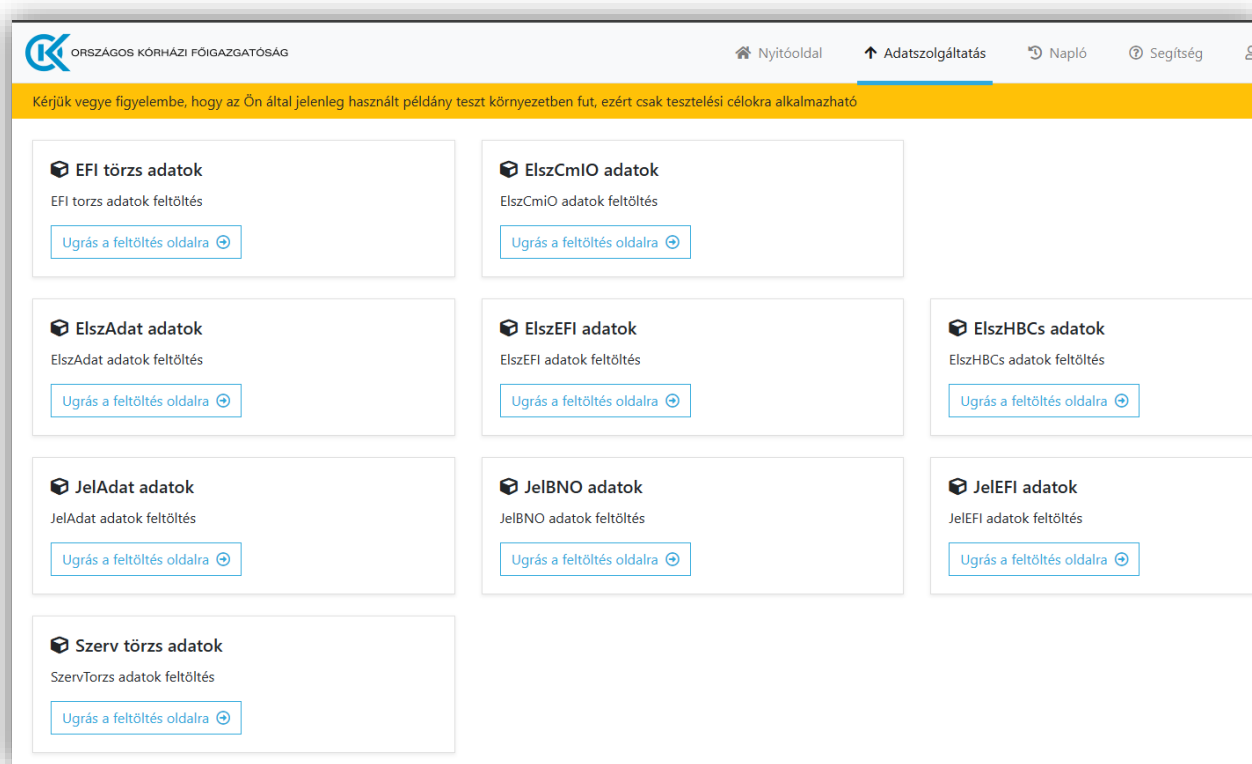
ORSZÁGOS KÓRHÁZI FŐIGAZGATÓSÁG

Nyitóoldal
Adatszolgáltatás
Napló
Segítség

Kérjük vegye figyelembe, hogy az Ön által jelenleg használt példány teszt környezetben fut, ezért csak tesztelési célokra alkalmazható

EFI törzs adatok
EFI torzs adatok feltöltés
Ugrás a feltöltés oldalra

ElszCmIO adatok
ElszCmiO adatok feltöltés
Ugrás a feltöltés oldalra

ElszAdat adatok
ElszAdat adatok feltöltés
Ugrás a feltöltés oldalra

ElszEFI adatok
ElszEFI adatok feltöltés
Ugrás a feltöltés oldalra

ElszHBCs adatok
ElszHBCs adatok feltöltés
Ugrás a feltöltés oldalra

JelAdat adatok
JelAdat adatok feltöltés
Ugrás a feltöltés oldalra

JelBNO adatok
JelBNO adatok feltöltés
Ugrás a feltöltés oldalra

JelEFI adatok
JelEFI adatok feltöltés
Ugrás a feltöltés oldalra

Szerv törzs adatok
SzervTorzs adatok feltöltés
Ugrás a feltöltés oldalra